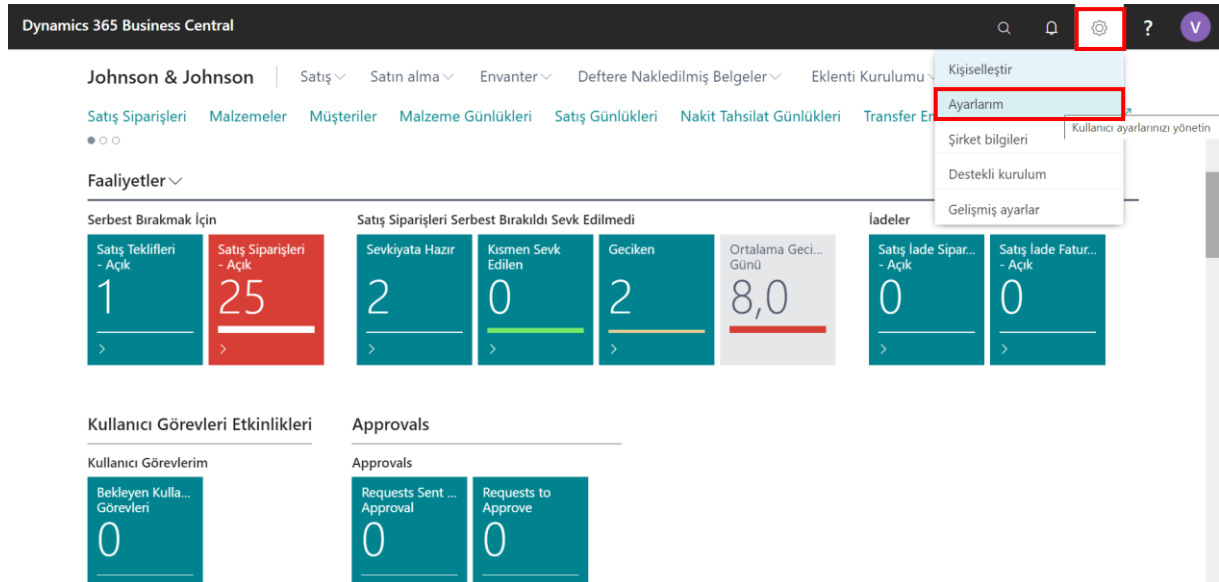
Dynamics 365 Business Central

V

Johnson & Johnson | Satış | Satın alma | Envanter | Deftere Nakledilmiş Belgeler | Eklenti Kurulumu

Kişiselleştir
Ayarlarım
Şirket bilgileri
Destekli kurulum
Gelişmiş ayarlar

Kullanıcı ayarlarınızı yönetin

Satış Siparişleri | Malzemeler | Müşteriler | Malzeme Günlükleri | Satış Günlükleri | Nakit Tahsilat Günlükleri | Transfer Em

Faaliyetler

Serbest Bırakmak İçin

Satış Teklifleri - Açık
1

Satış Siparişleri - Açık
25

Satış Siparişleri Serbest Bırakıldı Sevk Edilmedi

Sevkiyata Hazır
2

Kısmen Sevk Edilen
0

Geciken
2

Ortalama Geci... Günü
8,0

İadeler

Satış İade Sipar... - Açık
0

Satış İade Fatur... - Açık
0

Kullanıcı Görevleri Etkinlikleri

Kullanıcı Görevlerim

Bekleyen Kulla... Görevleri
0

Approvals

Approvals

Requests Sent ... Approval
0

Requests to Approve
0